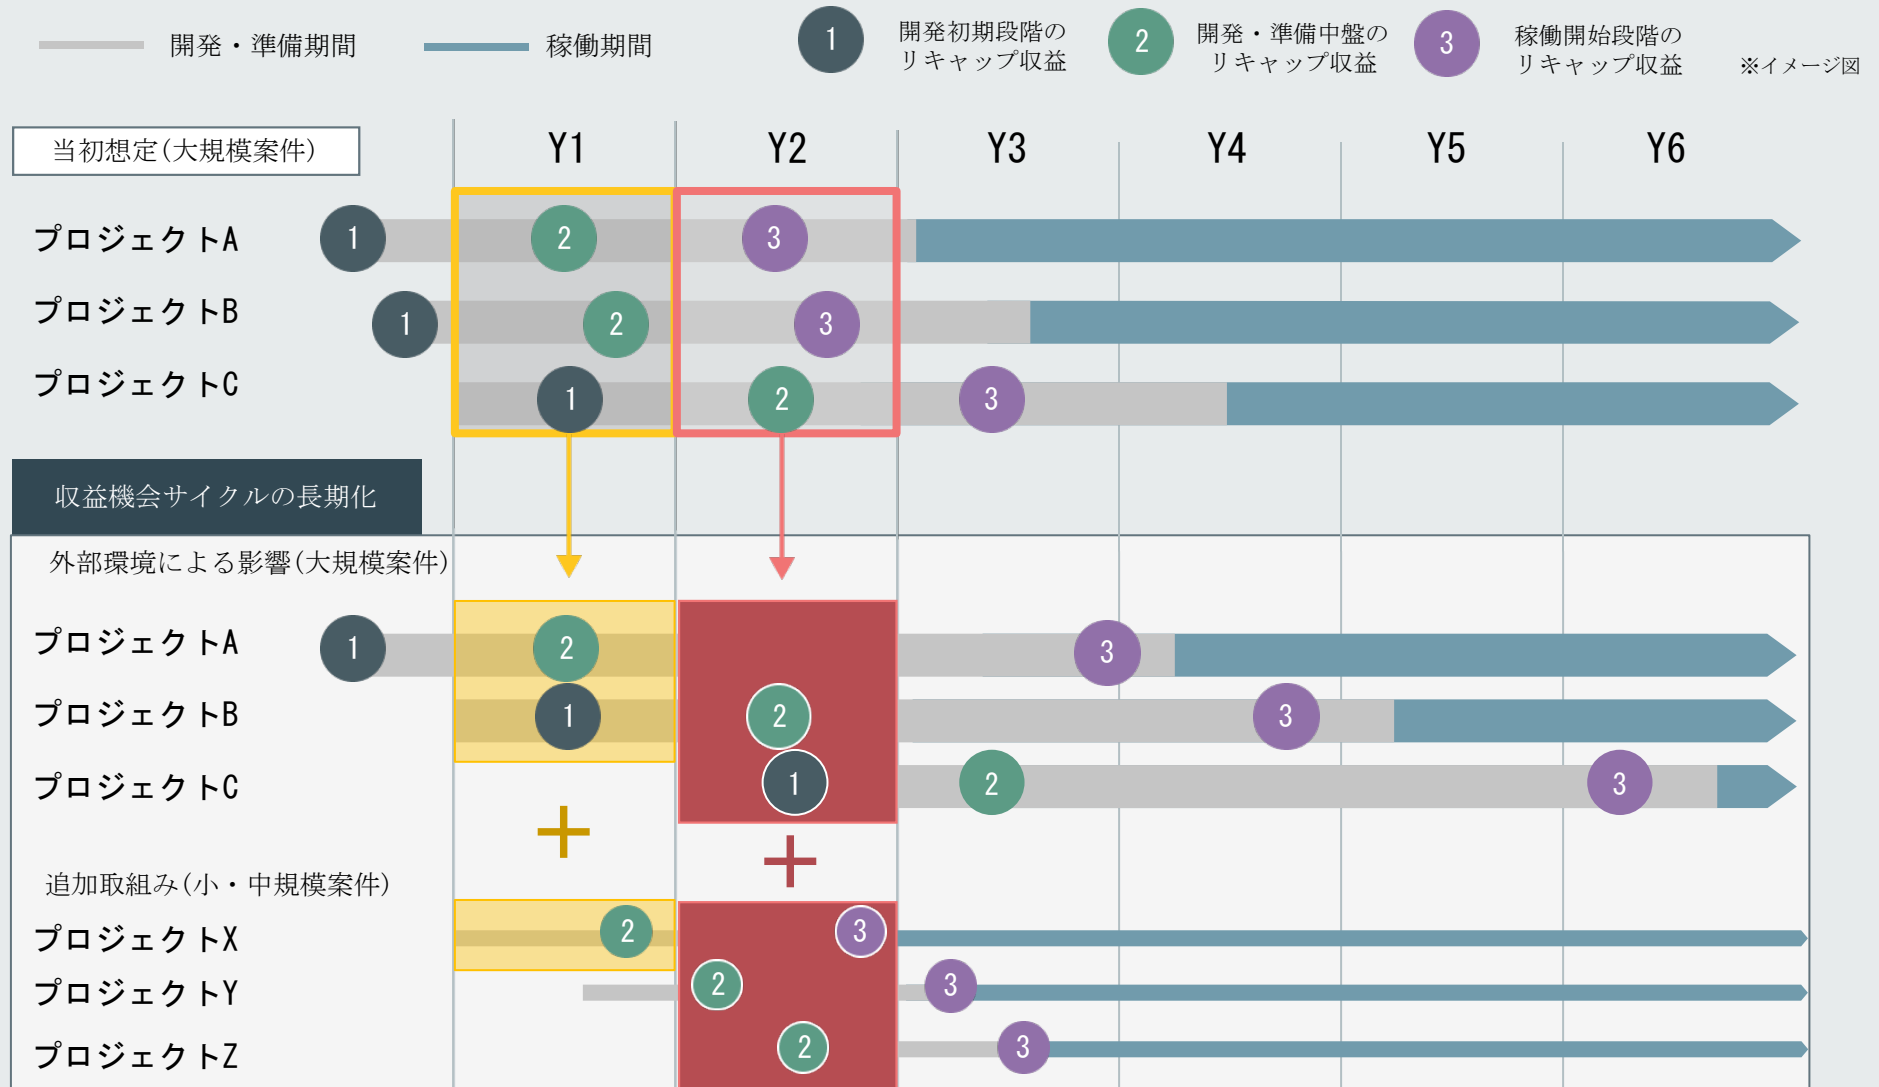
開発・準備期間 稼働期間

1 開発初期段階のリキャップ収益
2 開発・準備中盤のリキャップ収益
3 稼働開始段階のリキャップ収益
※イメージ図

当初想定(大規模案件)

Y1 Y2 Y3 Y4 Y5 Y6

プロジェクトA 1 2 3
プロジェクトB 1 2 3
プロジェクトC 1 2 3

収益機会サイクルの長期化

外部環境による影響(大規模案件)

プロジェクトA 1 2 3
プロジェクトB 1 2 3
プロジェクトC 1 2 3

+ +

追加取組み(小・中規模案件)

プロジェクトX 2 3
プロジェクトY 2 3
プロジェクトZ 2 3